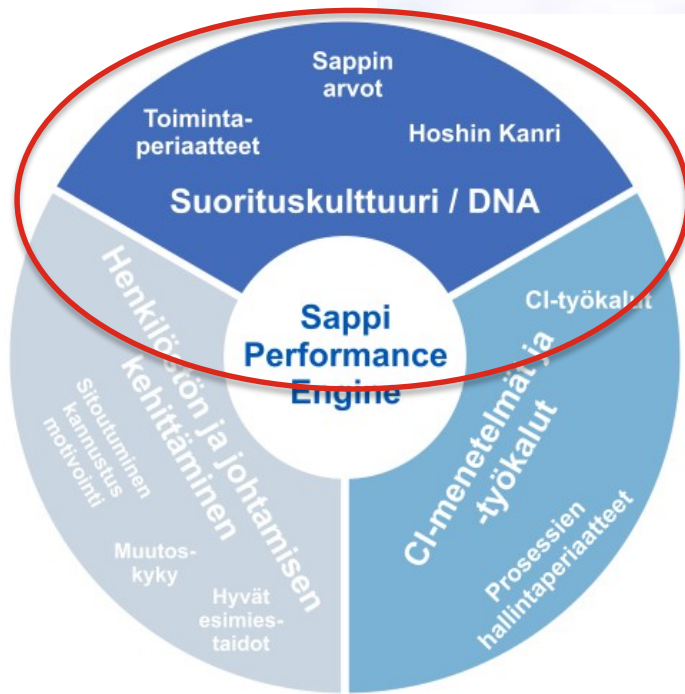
Sappin arvot

Toiminta-periaatteet

Hoshin Kanri

Suorituskulttuuri / DNA

Sappi Performance Engine

Henkilöstön ja johtamisen kehittäminen

Sitoutuminen kannustus motivointi

Muutos-kyky

Hyvät esimies-taidot

CI-työkalut

CI-menetelmät ja -työkalut

Prosessien hallintaperiaatteet